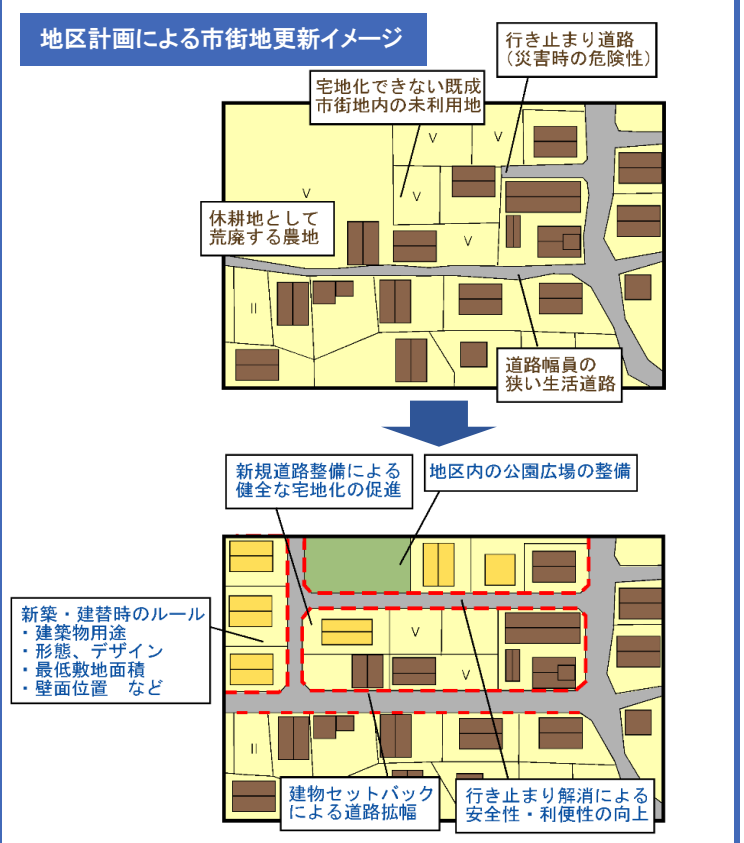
地区計画による市街地更新イメージ

行き止まり道路
（災害時の危険性）

宅地化できない既成
市街地内の未利用地

休耕地として
荒廃する農地

道路幅員の
狭い生活道路

新規道路整備による
健全な宅地化の促進

地区内の公園広場の整備

新築・建替時のルール
・建築物用途
・形態、デザイン
・最低敷地面積
・壁面位置　など

建物セットバック
による道路拡幅

行き止まり解消による
安全性・利便性の向上